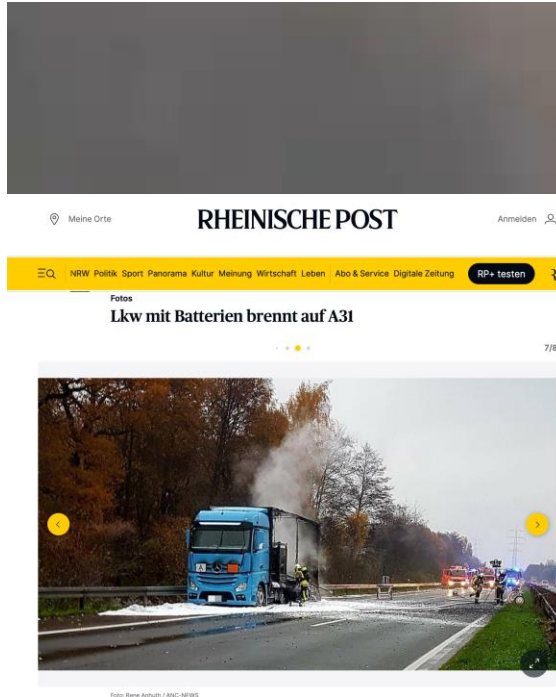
Meine Orte

RHEINISCHE POST

Anmelden

NRW Politik Sport Panorama Kultur Meinung Wirtschaft Leben Abo & Service Digitale Zeitung RP+ testen

Fotos

Lkw mit Batterien brennt auf A31

7/8

Foto: Rene Anhuth / ANC-NEWS